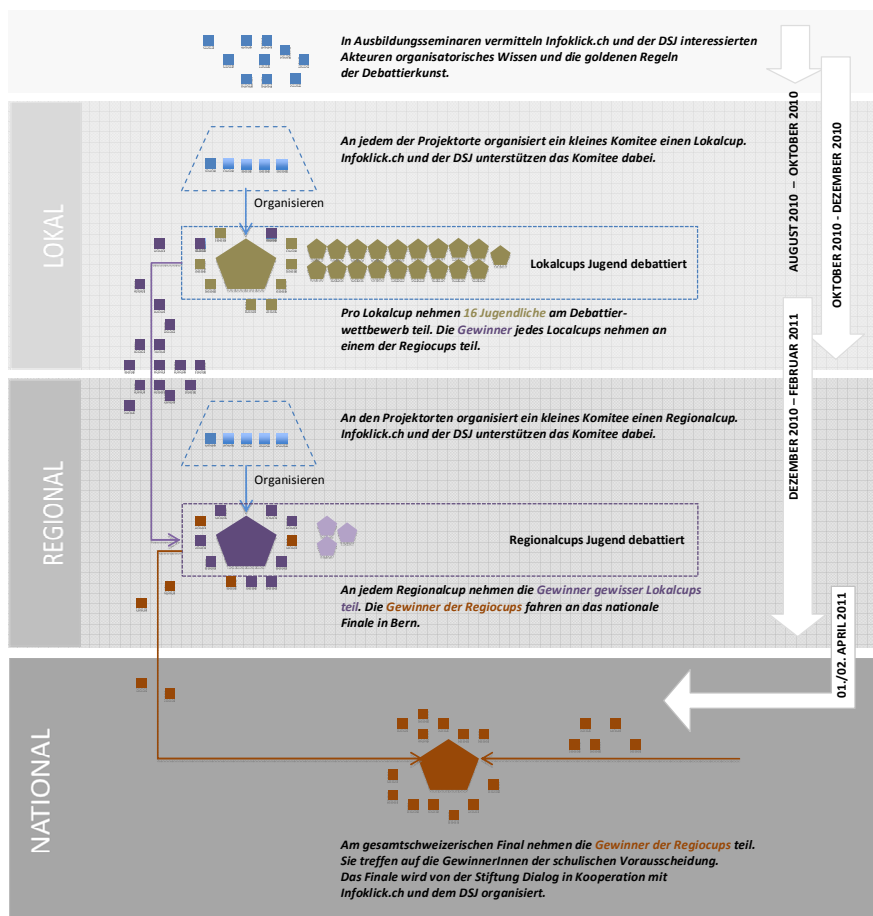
In Ausbildungsseminaren vermitteln Infoklick.ch und der DSJ interessierten Akteuren organisatorisches Wissen und die goldenen Regeln der Debattierkunst.

AUGUST 2010 – OKTOBER 2010

OKTOBER 2010 - DEZEMBER 2010

LOKAL

An jedem der Projektorte organisiert ein kleines Komitee einen Lokalcup. Infoklick.ch und der DSJ unterstützen das Komitee dabei.

Organisieren

Lokalcups Jugend debattiert

Pro Lokalcup nehmen 16 Jugendliche am Debattierwettbewerb teil. Die Gewinner jedes Localcups nehmen an einem der Regiocups teil.

DEZEMBER 2010 – FEBRUAR 2011

REGIONAL

An den Projektorten organisiert ein kleines Komitee einen Regionalcup. Infoklick.ch und der DSJ unterstützen das Komitee dabei.

Organisieren

Regionalcups Jugend debattiert

An jedem Regionalcup nehmen die Gewinner gewisser Lokalcups teil. Die Gewinner der Regiocups fahren an das nationale Finale in Bern.

01./02. APRIL 2011

NATIONAL

Am gesamtschweizerischen Final nehmen die Gewinner der Regiocups teil. Sie treffen auf die GewinnerInnen der schulischen Vorausscheidung. Das Finale wird von der Stiftung Dialog in Kooperation mit Infoklick.ch und dem DSJ organisiert.